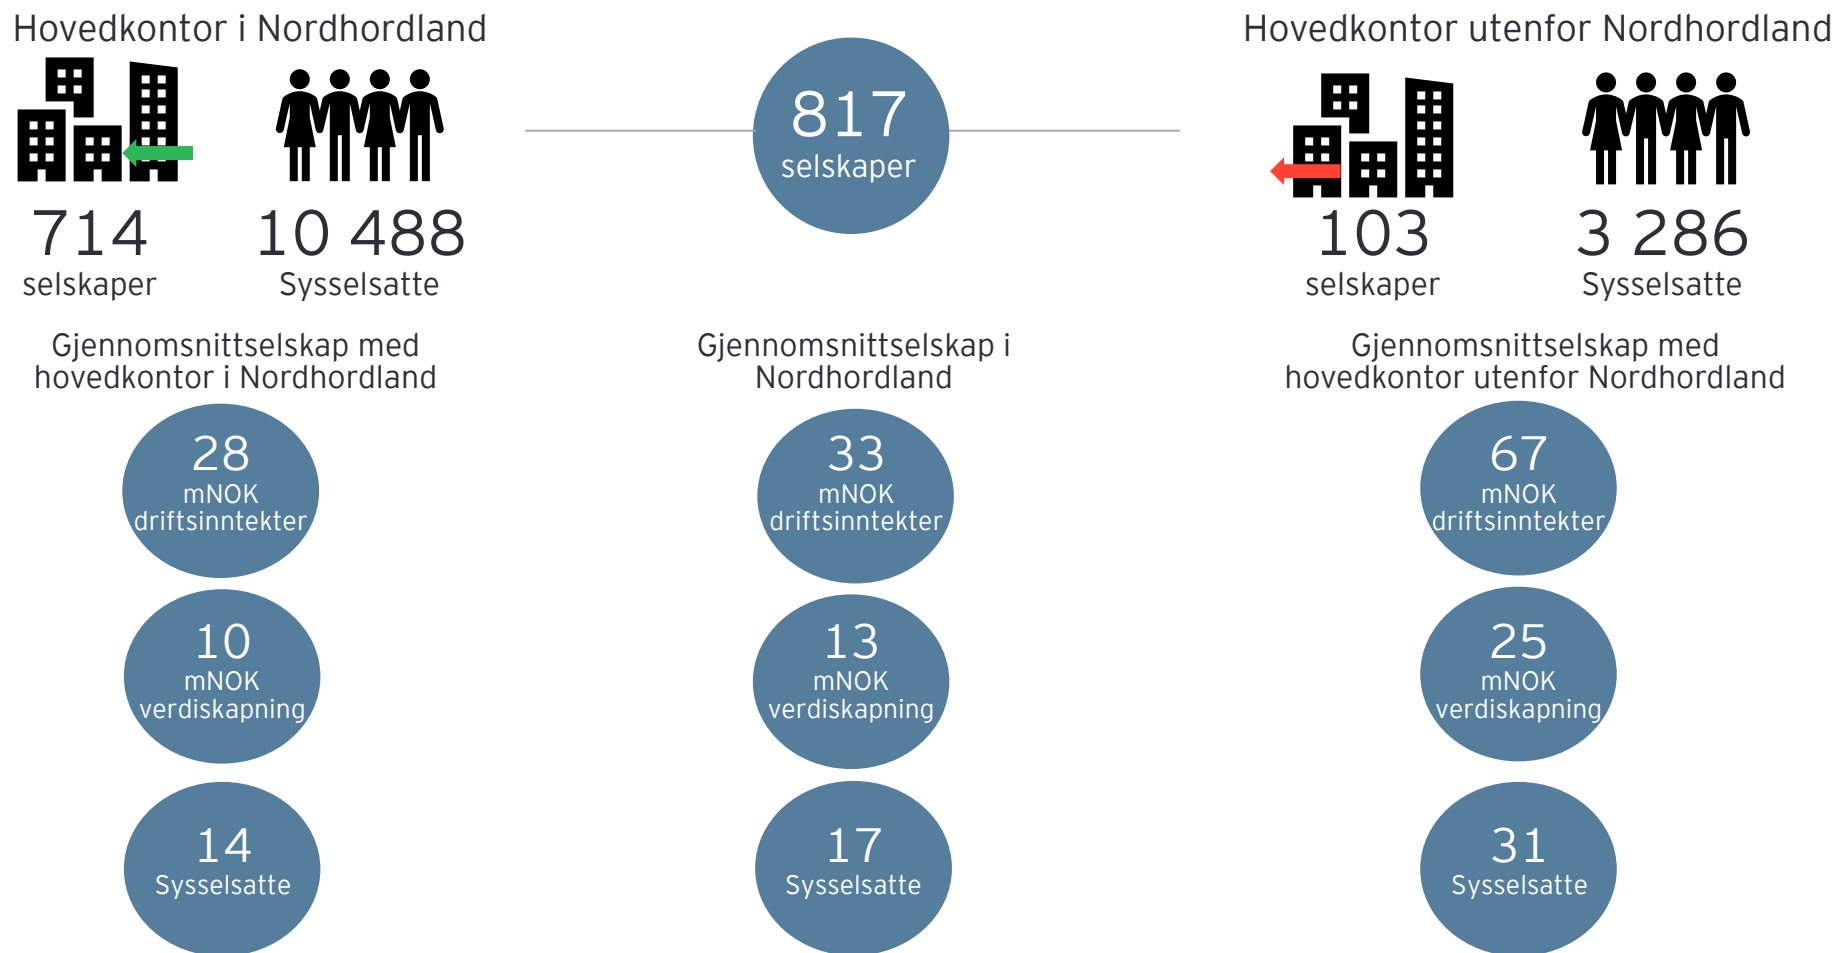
Hovedkontor i Nordhordland

714
selskaper

10 488
Sysselsatte

817
selskaper

Hovedkontor utenfor Nordhordland

103
selskaper

3 286
Sysselsatte

Gjennomsnittselskap med hovedkontor i Nordhordland

28
mNOK
driftsinntekter

10
mNOK
verdiskapning

14
Sysselsatte

Gjennomsnittselskap i Nordhordland

33
mNOK
driftsinntekter

13
mNOK
verdiskapning

17
Sysselsatte

Gjennomsnittselskap med hovedkontor utenfor Nordhordland

67
mNOK
driftsinntekter

25
mNOK
verdiskapning

31
Sysselsatte